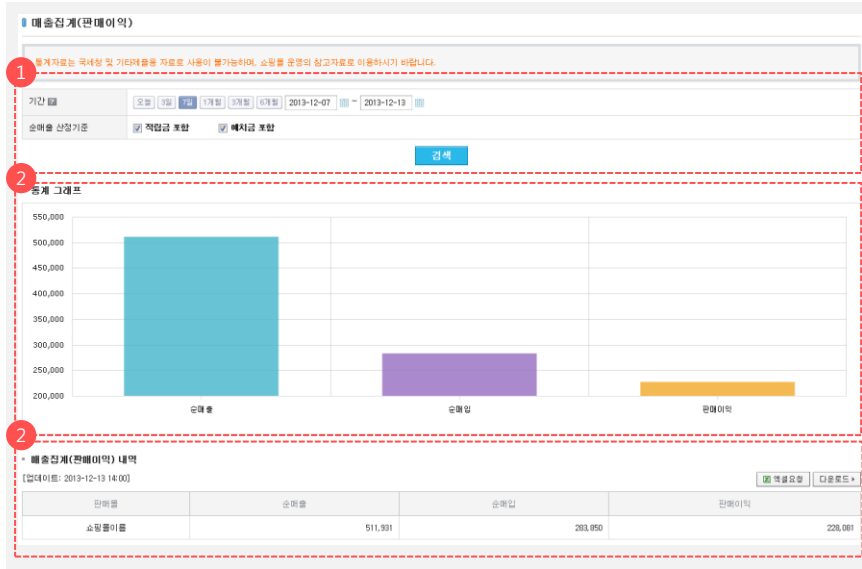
매출집계(판매이익)

통계자료는 국세청 및 기타제출용 자료로 사용이 불가능하며, 쇼핑몰 운영의 참고자료로 이용하시기 바랍니다.

1

기간 | 오늘 3일 7일 1개월 3개월 6개월 2013-12-07 ~ 2013-12-13
순매출 산정기준 | 적립금 포함 예치금 포함

검색

2

통계 그래프

550,000
500,000
450,000
400,000
350,000
300,000
250,000
200,000

순매출
순매입
판매이익

2

매출집계(판매이익) 내역

[업데이트: 2013-12-13 14:00]

엑셀요청 다운로드

| 판매몰 | 순매출 | 순매입 | 판매이익 |
|---|---|---|---|
| 쇼핑몰이름 | 511,931 | 283,850 | 228,081 |